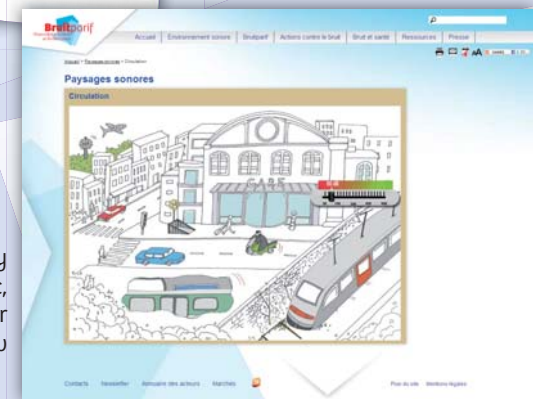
Bruitparif

Accueil | Environnement sonore | Bruitparif | Actions contre le bruit | Bruit et santé | Ressources | Presse

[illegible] > Paysages sonores > Circulation

Paysages sonores

Circulation

GARE

Contacts | Newsletter | Annuaire des acteurs | Marchés

Plan du site | Mentions légales

y
t,
r
u